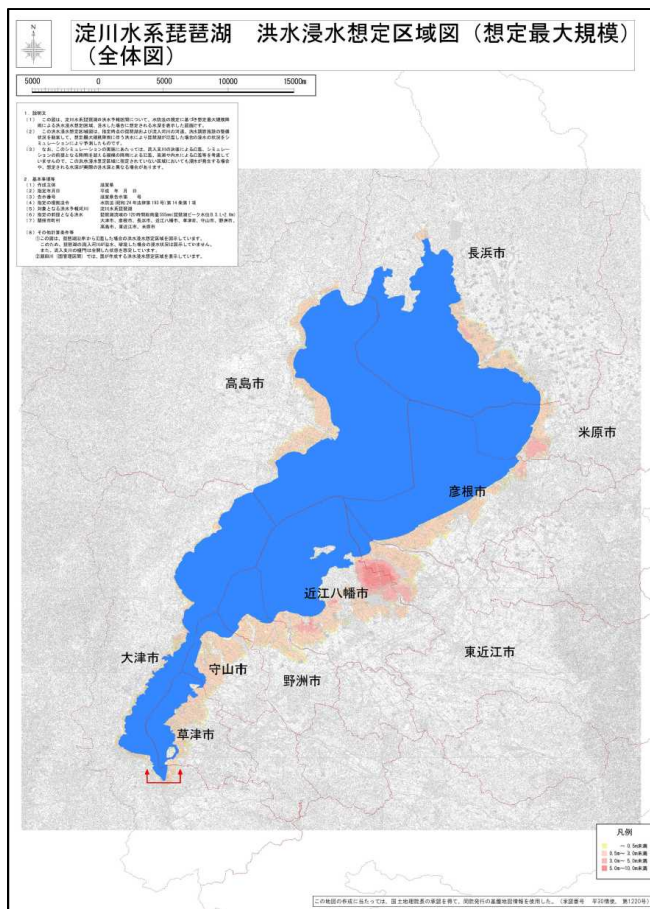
N

淀川水系琵琶湖　洪水浸水想定区域図（想定最大規模）
（全体図）

5000　0　5000　10000　15000m

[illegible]

長浜市

高島市

米原市

彦根市

近江八幡市

東近江市

大津市

守山市

野洲市

草津市

凡例

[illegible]

この地図の作成に当たっては、国土地理院長の承認を得て、同院発行の基盤地図情報を使用した。（承認番号　平30情使、第1220号）